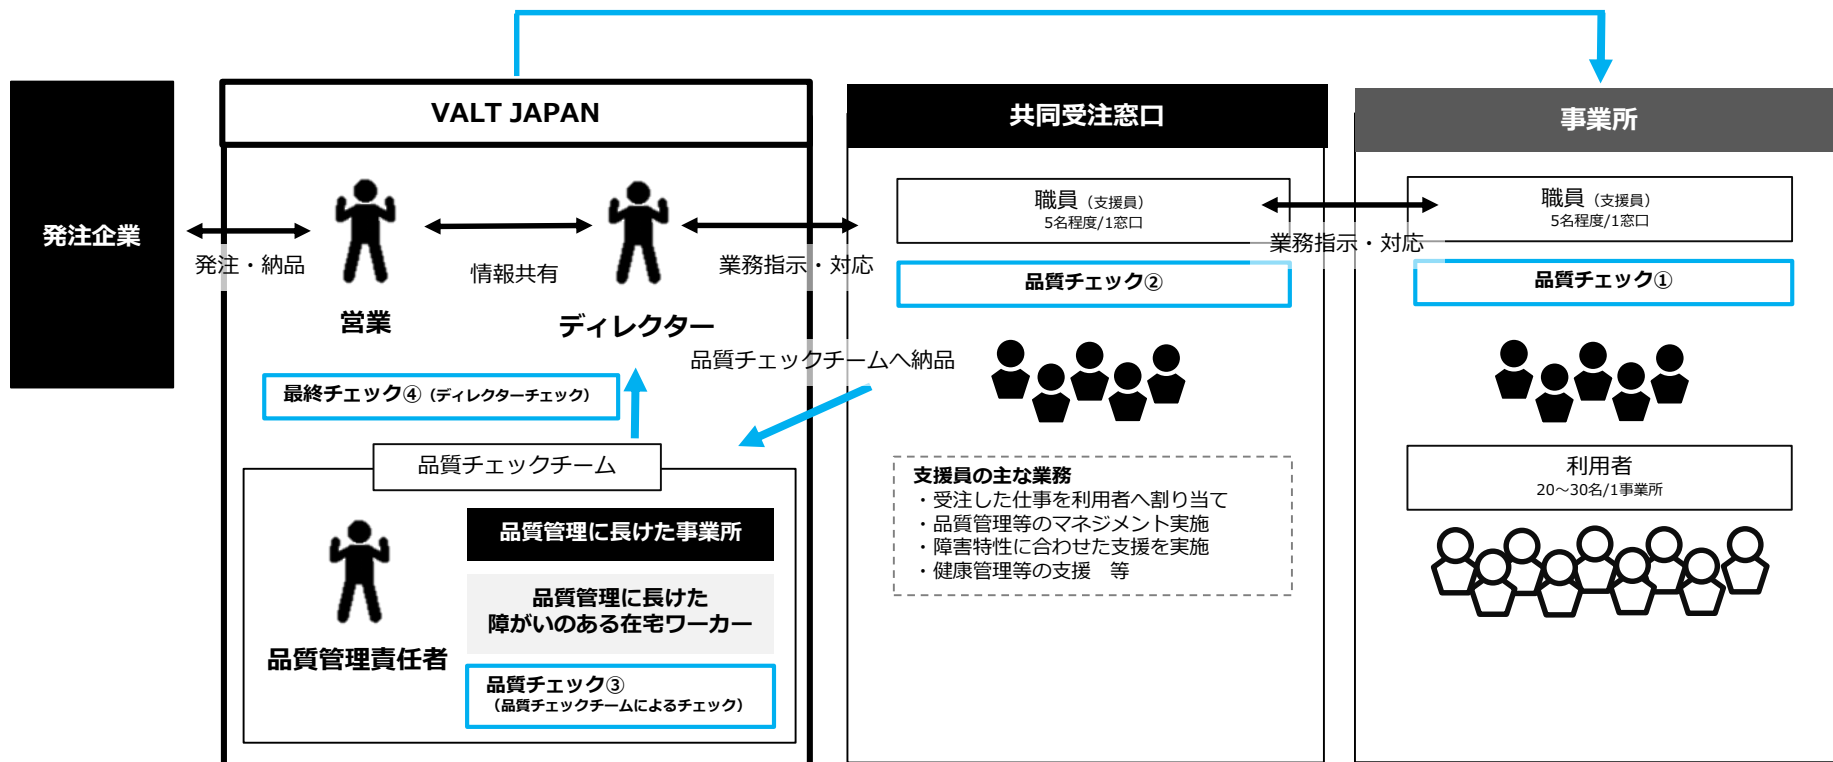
発注企業

VALT JAPAN

発注・納品

営業

情報共有

ディレクター

業務指示・対応

最終チェック④（ディレクターチェック）

品質チェックチーム

品質管理責任者

品質管理に長けた事業所

品質管理に長けた障がいのある在宅ワーカー

品質チェック③（品質チェックチームによるチェック）

品質チェックチームへ納品

共同受注窓口

職員（支援員）
5名程度/1窓口

品質チェック②

支援員の主な業務
・受注した仕事を利用者へ割り当て
・品質管理等のマネジメント実施
・障害特性に合わせた支援を実施
・健康管理等の支援　等

業務指示・対応

事業所

職員（支援員）
5名程度/1窓口

品質チェック①

利用者
20～30名/1事業所